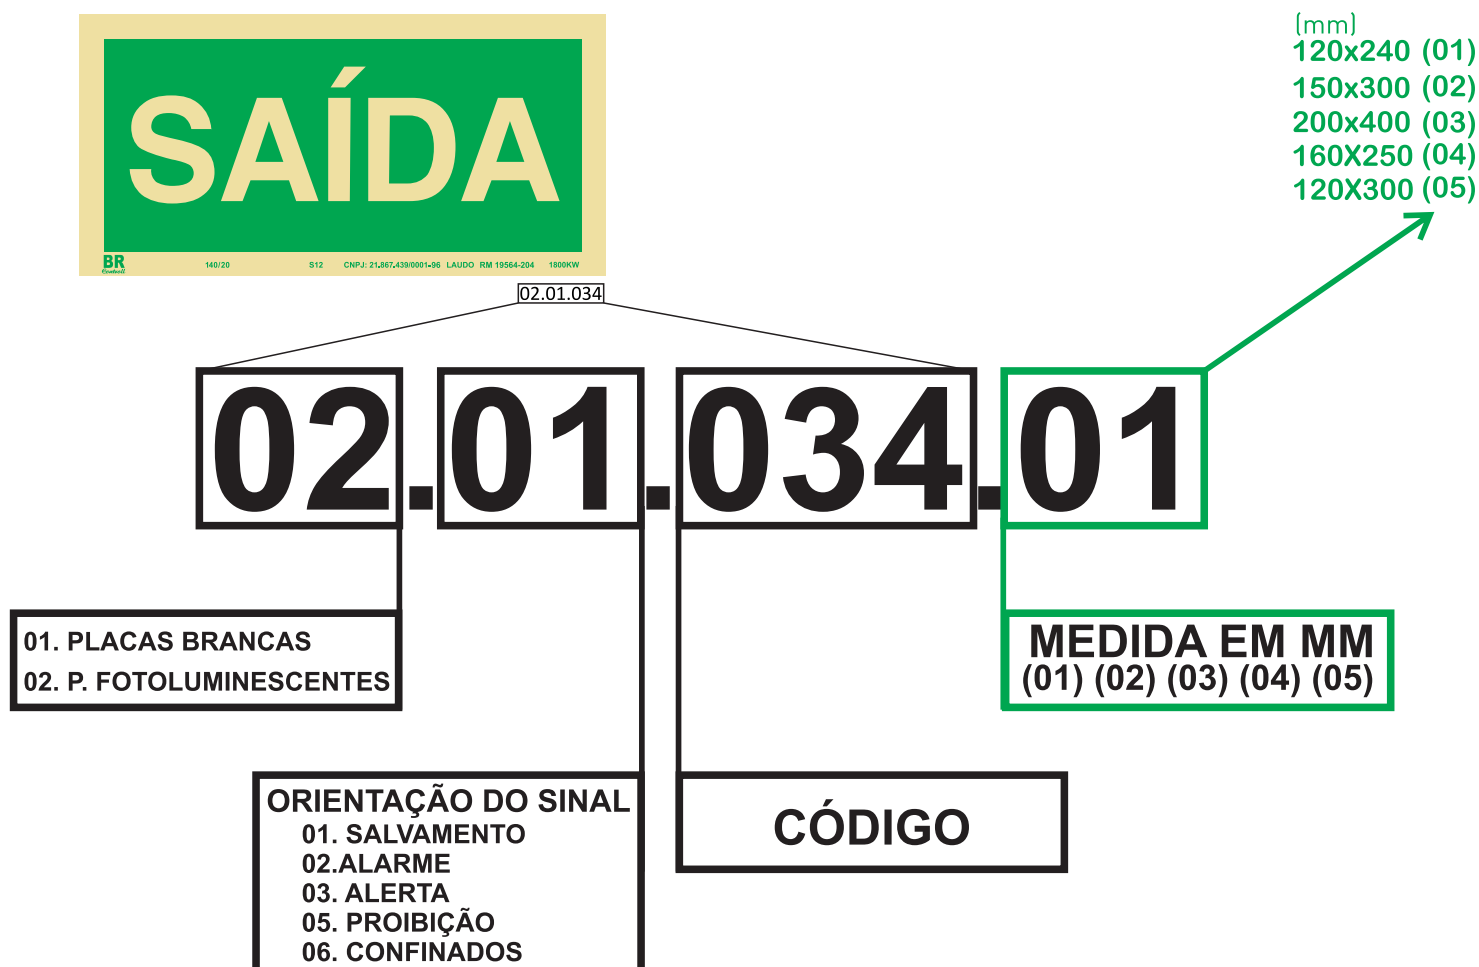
SAÍDA

BR 140/20 S12 CNPJ: 21.867.439/0001-96 LAUDO RM 19564-204 1800KW

(mm)
120x240 (01)
150x300 (02)
200x400 (03)
160X250 (04)
120X300 (05)

02.01.034

02.01.034.01

01. PLACAS BRANCAS
02. P. FOTOLUMINESCENTES

MEDIDA EM MM
(01) (02) (03) (04) (05)

ORIENTAÇÃO DO SINAL
01. SALVAMENTO
02.ALARME
03. ALERTA
05. PROIBIÇÃO
06. CONFINADOS

CÓDIGO